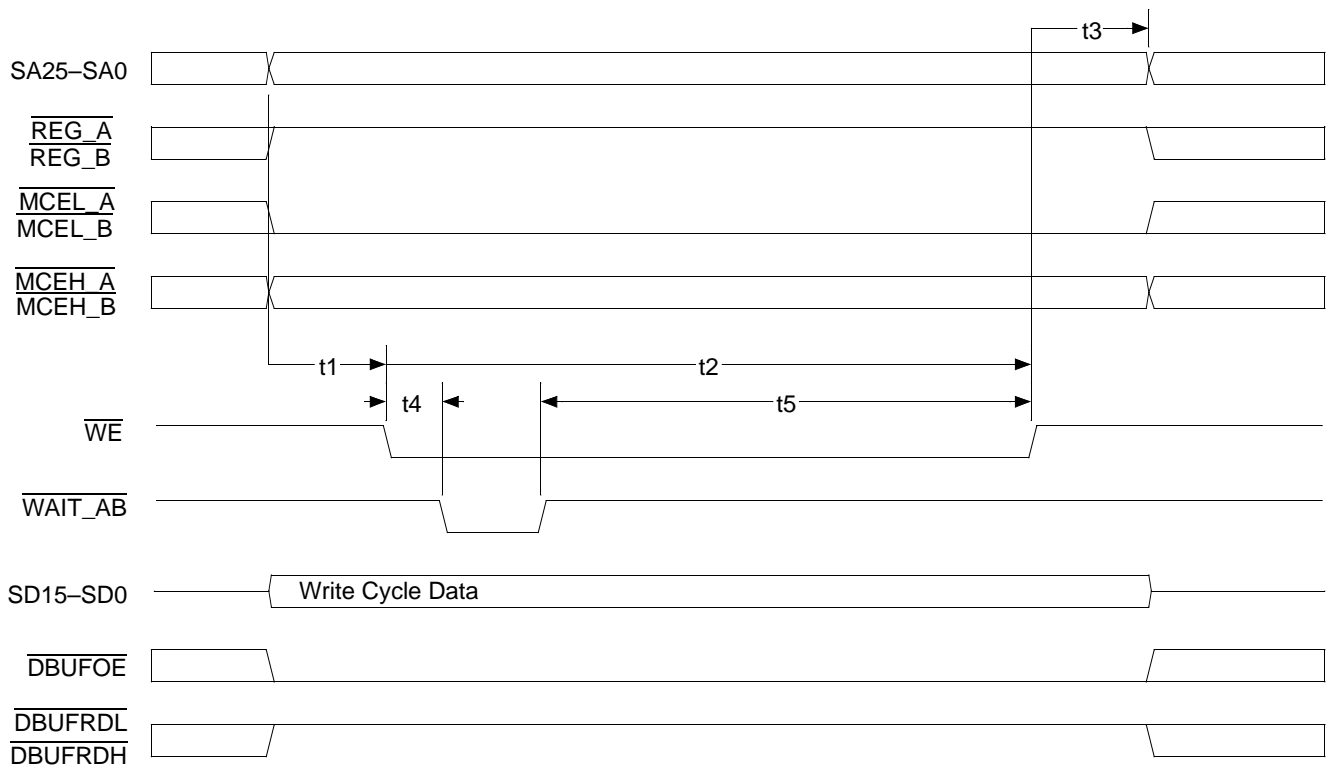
t3

SA25–SA0

$\overline{REG\_A}$
REG_B

$\overline{MCEL\_A}$
$\overline{MCEL\_B}$

$\overline{MCEH\_A}$
$\overline{MCEH\_B}$

t1
t2

t4
t5

$\overline{WE}$

$\overline{WAIT\_AB}$

SD15–SD0
Write Cycle Data

$\overline{DBUFOE}$

$\overline{DBUFRDL}$
$\overline{DBUFRDH}$